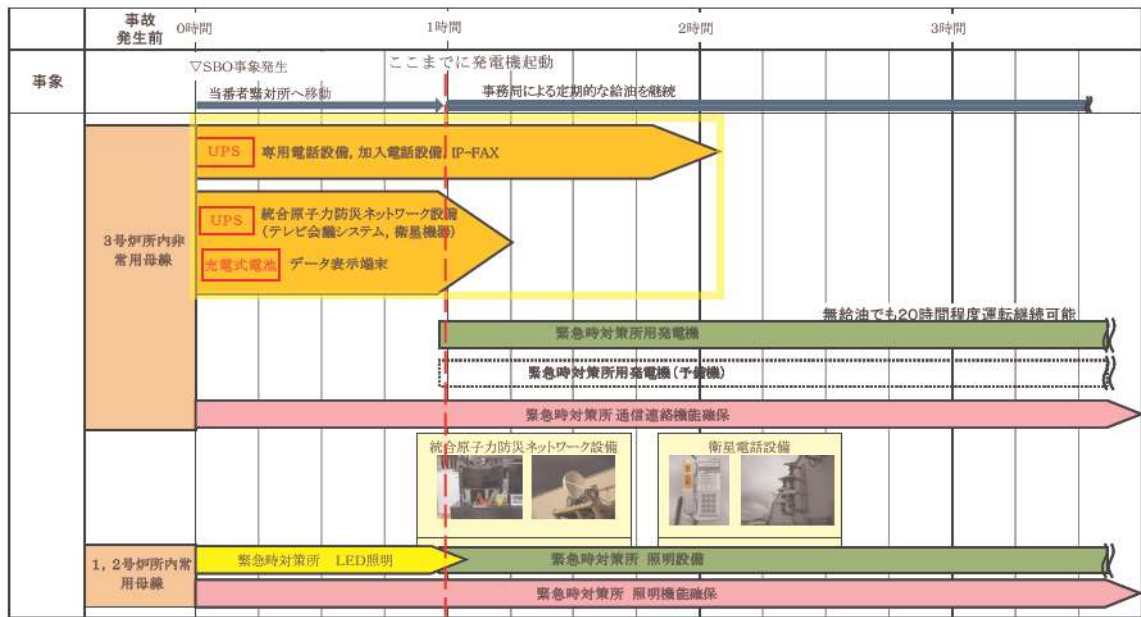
| 事故発生前 | 0時間 | 1時間 | 2時間 | 3時間 |
|---|---|---|---|---|

事象

▽SBO事象発生

ここまでに発電機起動

当番者緊対所へ移動

事務局による定期的な給油を継続

3号炉所内非常用母線

UPS 専用電話設備，加入電話設備，IP-FAX

UPS 統合原子力防災ネットワーク設備（テレビ会議システム，衛星機器）

充電式電池 データ表示端末

無給油でも20時間程度運転継続可能

緊急時対策所用発電機

緊急時対策所用発電機（予備機）

緊急時対策所 通信連絡機能確保

統合原子力防災ネットワーク設備

衛星電話設備

1，2号炉所内常用母線

緊急時対策所 LED照明

緊急時対策所 照明設備

緊急時対策所 照明機能確保